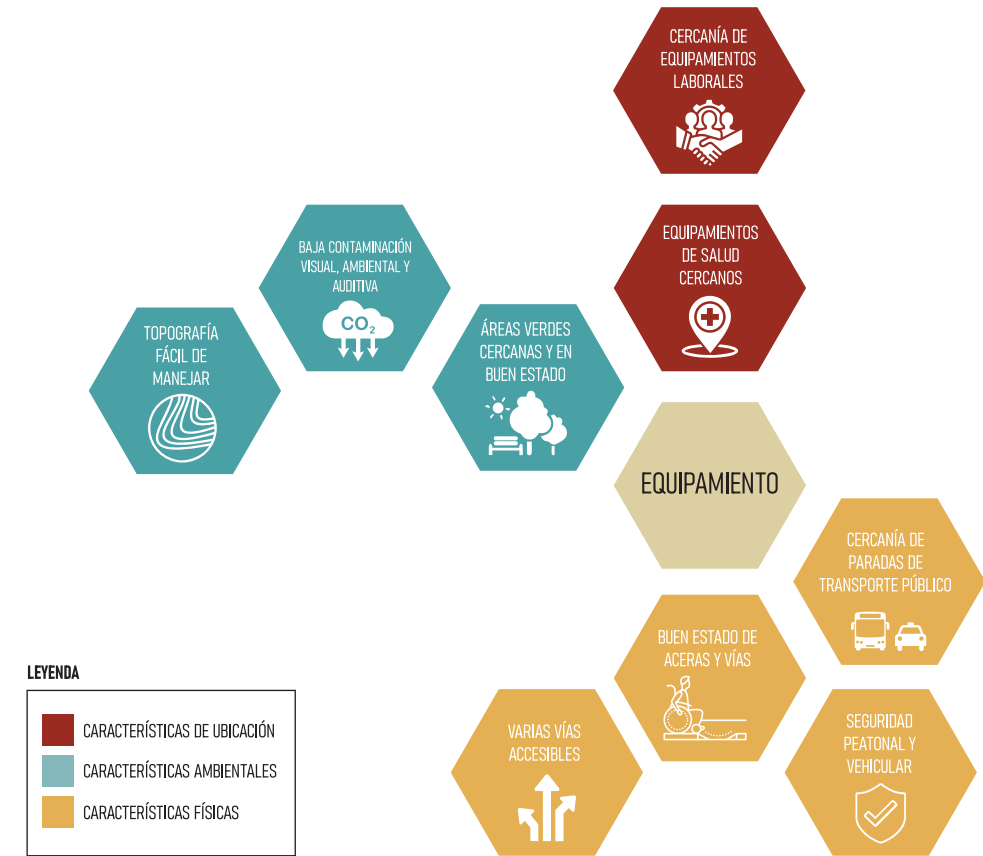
CERCANÍA DE EQUIPAMIENTOS LABORALES

BAJA CONTAMINACIÓN VISUAL, AMBIENTAL Y AUDITIVA

$CO_2$

EQUIPAMIENTOS DE SALUD CERCANOS

TOPOGRAFÍA FÁCIL DE MANEJAR

ÁREAS VERDES CERCANAS Y EN BUEN ESTADO

EQUIPAMIENTO

CERCANÍA DE PARADAS DE TRANSPORTE PÚBLICO

BUEN ESTADO DE ACERAS Y VÍAS

LEYENDA

CARACTERÍSTICAS DE UBICACIÓN

CARACTERÍSTICAS AMBIENTALES

CARACTERÍSTICAS FÍSICAS

VARIAS VÍAS ACCESIBLES

SEGURIDAD PEATONAL Y VEHICULAR